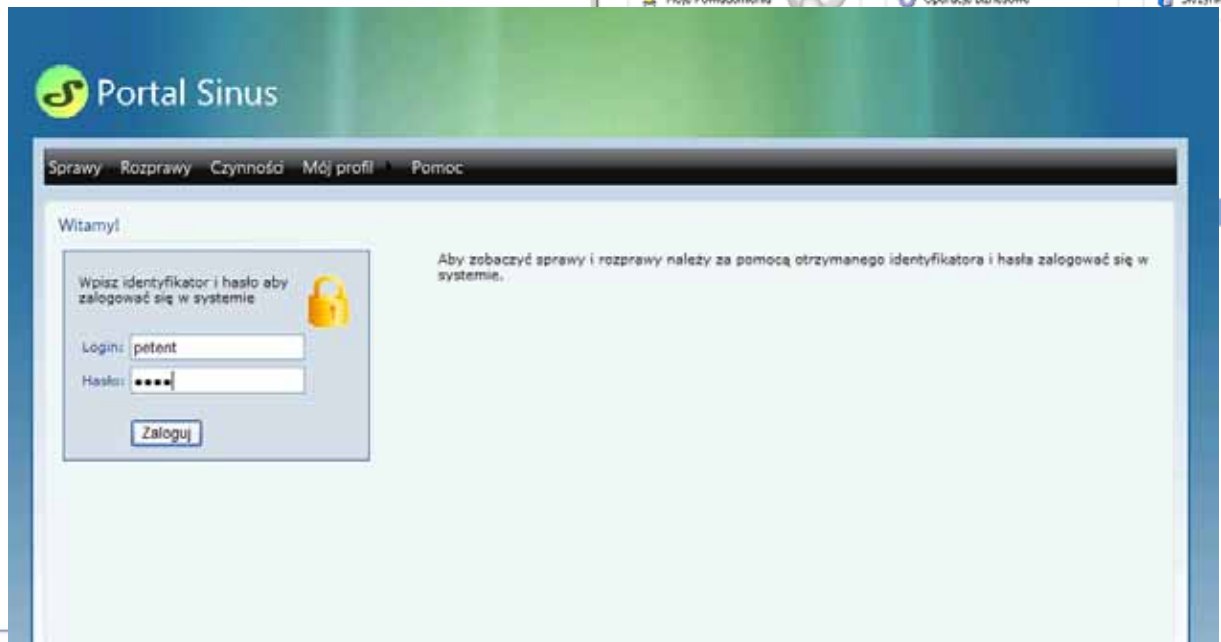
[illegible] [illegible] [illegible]

Portal Sinus

Sprawy Rozprawy Czynności Mój profil Pomoc

Witamy!

Wpisz identyfikator i hasło aby zalogować się w systemie

Login: petent

Hasło: ••••

Zaloguj

Aby zobaczyć sprawy i rozprawy należy za pomocą otrzymanego identyfikatora i hasła zalogować się w systemie.